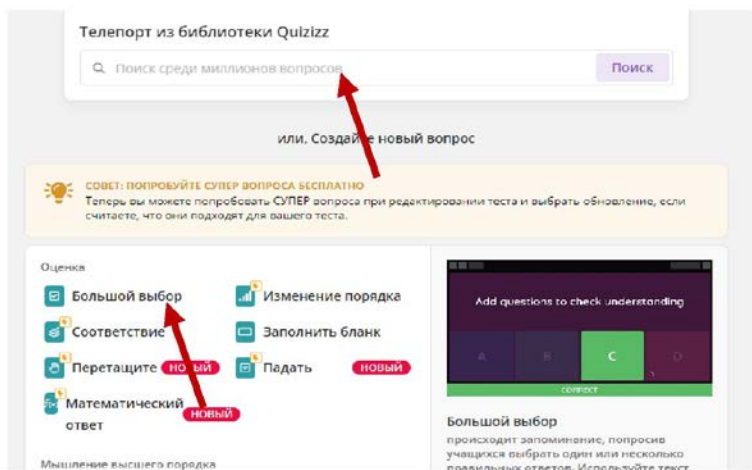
Телепорт из библиотеки Quizizz

Поиск среди миллионов вопросов

Поиск

или. Создайте новый вопрос

СОВЕТ: ПОПРОБУЙТЕ СУПЕР ВОПРОСА БЕСПЛАТНО
Теперь вы можете попробовать СУПЕР вопроса при редактировании теста и выбрать обновление, если считаете, что они подходят для вашего теста.

Оценка

Большой выбор

Изменение порядка

Соответствие

Заполнить бланк

Перетащите НОВЫЙ

Падать НОВЫЙ

Математический ответ НОВЫЙ

Мышление высшего порядка

Add questions to check understanding

A

B

C

D

CORRECT

Большой выбор
происходит запоминание, попросив учащихся выбрать один или несколько правильных ответов. Используйте текст